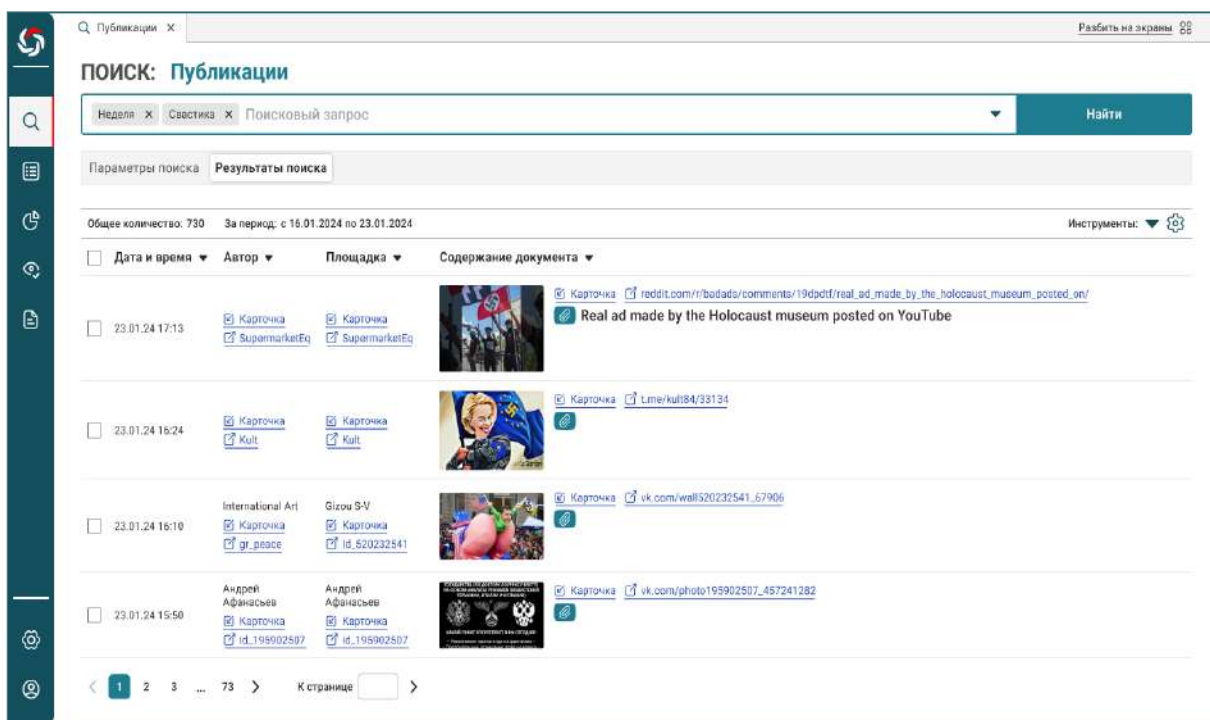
Публикации ×

Разбить на экраны

ПОИСК: Публикации

Неделя × Свастика × Поисковый запрос

Найти

Параметры поиска | Результаты поиска

Общее количество: 730 За период: с 16.01.2024 по 23.01.2024

Инструменты:

| | Дата и время | Автор | Площадка | Содержание документа |
|---|---|---|---|---|
| | 23.01.24 17:13 | Карточка SupermarketEq | Карточка SupermarketEq | Карточка reddit.com/r/badads/comments/19dpdtf/real_ad_made_by_the_holocaust_museum_posted_on/ Real ad made by the Holocaust museum posted on YouTube |
| | 23.01.24 16:24 | Карточка Kult | Карточка Kult | Карточка t.me/kult84/33134 |
| | 23.01.24 16:10 | International Art Карточка gr_peace | Gizou S-V Карточка id_520232541 | Карточка vk.com/wall520232541_67906 |
| | 23.01.24 15:50 | Андрей Афанасьев Карточка id_195902507 | Андрей Афанасьев Карточка id_195902507 | Карточка vk.com/photo195902507_457241282 |

< 1 2 3 ... 73 > К странице >